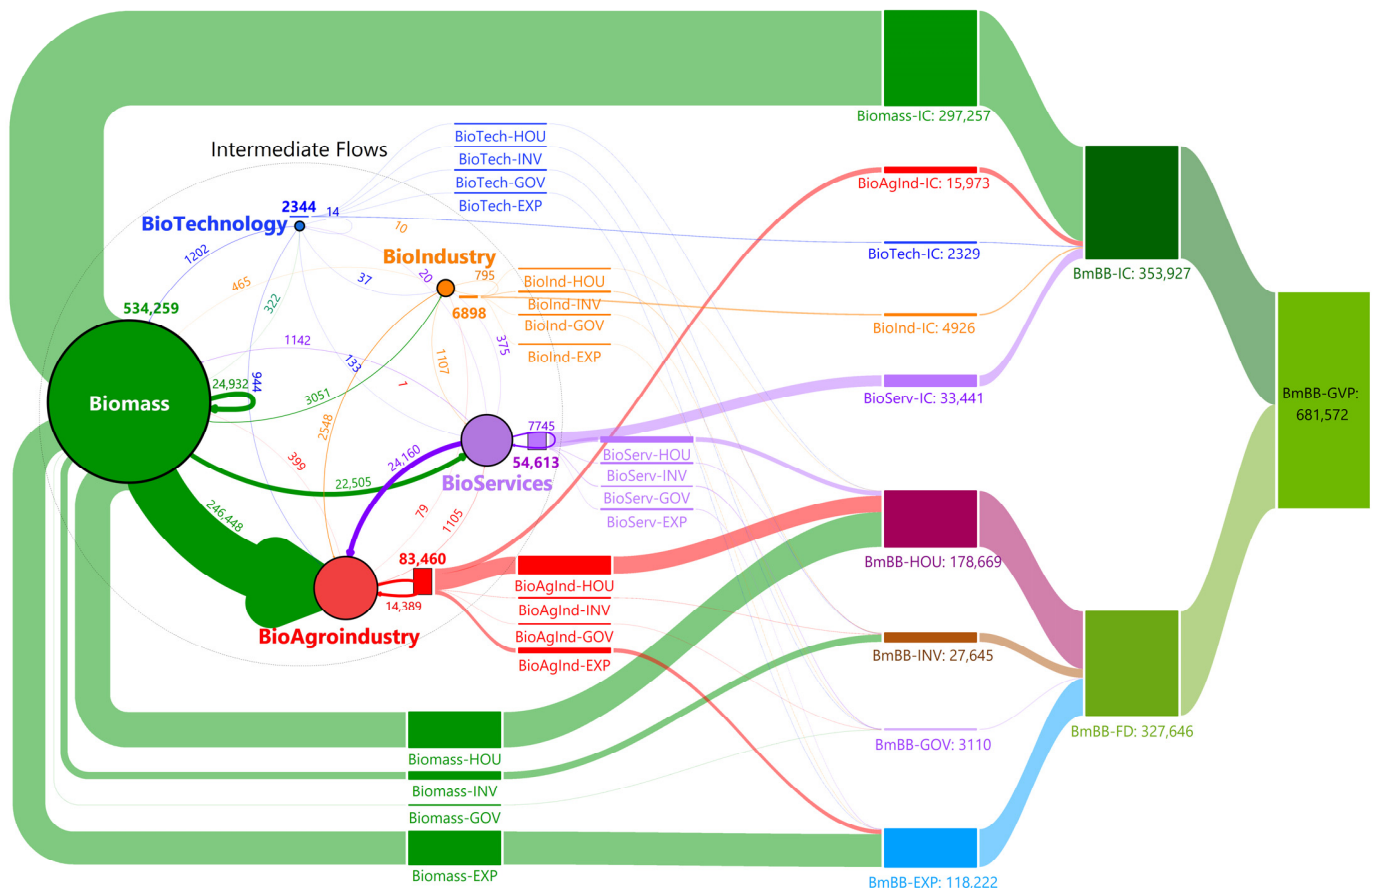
Intermediate Flows

BioTech-HOU
BioTech-INV
BioTech-GOV
BioTech-EXP

2344
14
BioTechnology
10
BioIndustry
1202
37
20
795
465
322
6898
534,259
BioInd-HOU
BioInd-INV
BioInd-GOV
BioInd-EXP
1142
133
375
1107
Biomass
24,932
944
3051
7
7745
2548
399
24,160
54,613
22,505
BioServices
BioServ-HOU
BioServ-INV
BioServ-GOV
BioServ-EXP
246,448
79
1105
83,460
14,389
BioAgroindustry
BioAgInd-HOU
BioAgInd-INV
BioAgInd-GOV
BioAgInd-EXP

Biomass-IC: 297,257
BioAgInd-IC: 15,973
BioTech-IC: 2329
BioInd-IC: 4926
BioServ-IC: 33,441
BmBB-IC: 353,927
BmBB-GVP: 681,572
BmBB-HOU: 178,669
BmBB-INV: 27,645
BmBB-GOV: 3110
BmBB-FD: 327,646
BmBB-EXP: 118,222

Biomass-HOU
Biomass-INV
Biomass-GOV
Biomass-EXP